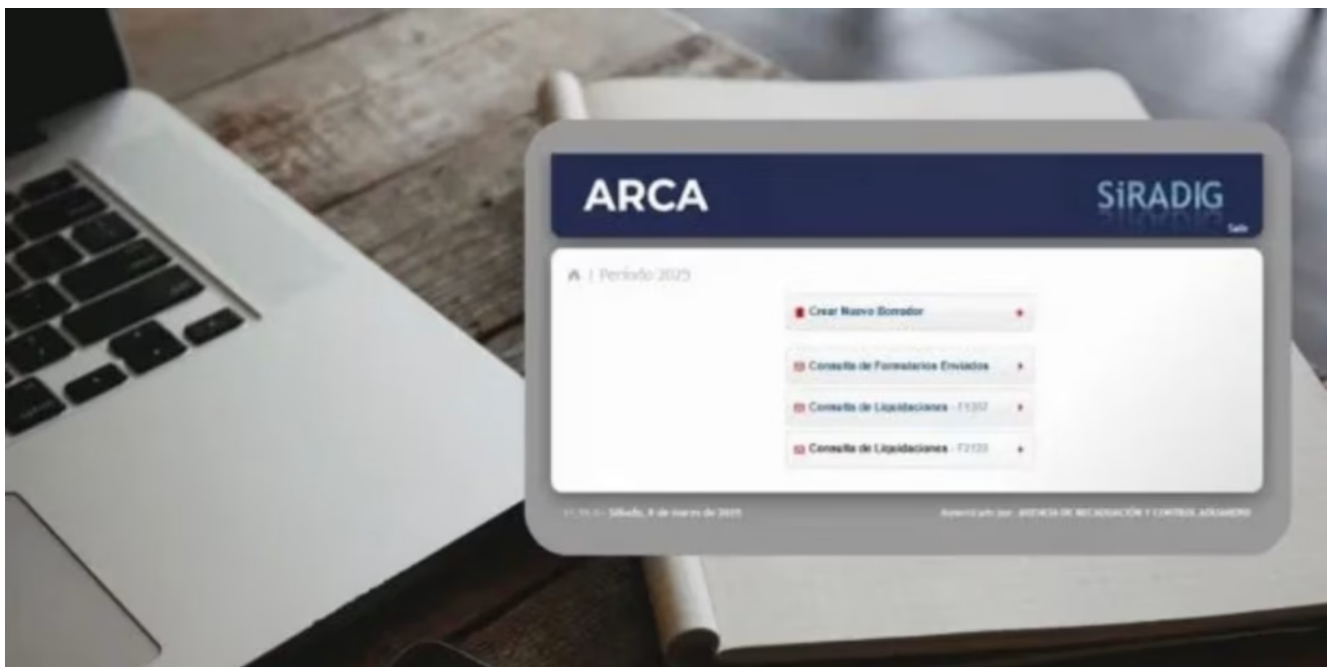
ARCA

SiRADIG

Salir

| Período 2025

Crear Nuevo Borrador

Consulta de Formularios Enviados

Consulta de Liquidaciones - F1357

Consulta de Liquidaciones - F2120

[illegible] - Sábado, 8 de marzo de 2025

Aplicación por : AGENCIA DE RECAUDACIÓN Y CONTROL ADUANERO